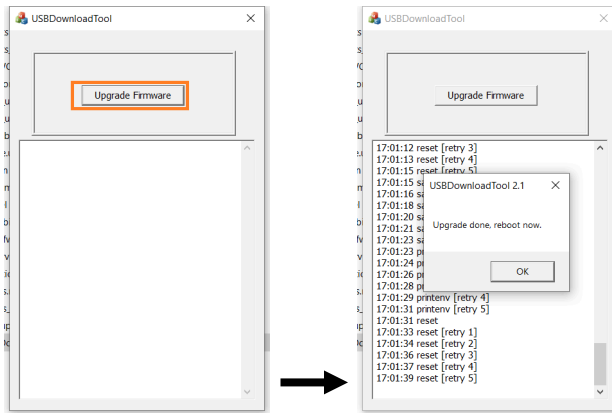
USBDownloadTool
Upgrade Firmware

USBDownloadTool
Upgrade Firmware
17:01:12 reset [retry 3]
17:01:13 reset [retry 4]
17:01:15 reset [retry 5]
17:01:15 sa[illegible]
17:01:16 sa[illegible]
17:01:18 sa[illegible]
17:01:20 sa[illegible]
17:01:21 sa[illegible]
17:01:23 sa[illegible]
17:01:23 pr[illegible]
17:01:24 pr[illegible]
17:01:26 pr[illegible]
17:01:28 pr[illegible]
17:01:29 printenv [retry 4]
17:01:31 printenv [retry 5]
17:01:31 reset
17:01:33 reset [retry 1]
17:01:34 reset [retry 2]
17:01:36 reset [retry 3]
17:01:37 reset [retry 4]
17:01:39 reset [retry 5]

USBDownloadTool 2.1
Upgrade done, reboot now.
OK